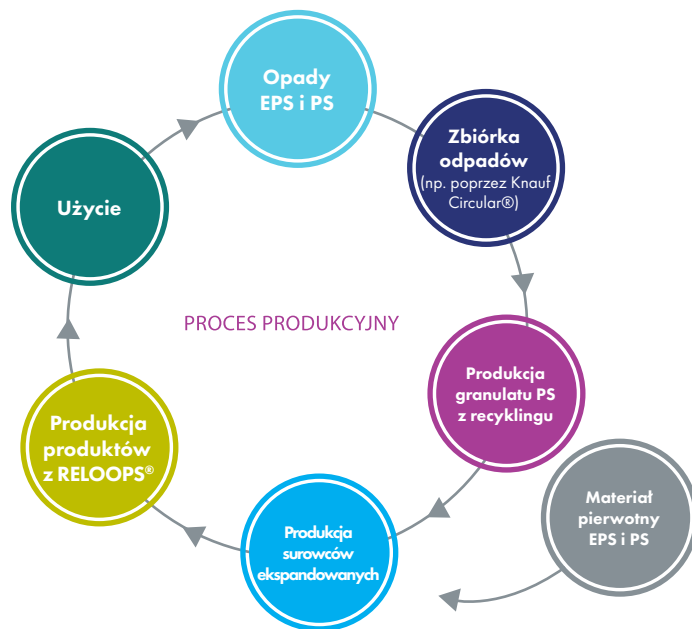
Opady EPS i PS

Zbiórka odpadów (np. poprzez Knauf Circular®)

Produkcja granulatu PS z recyklingu

Materiał pierwotny EPS i PS

Produkcja surowców ekspandowanych

Produkcja produktów z RELOOPS®

Użycie

PROCES PRODUKCYJNY